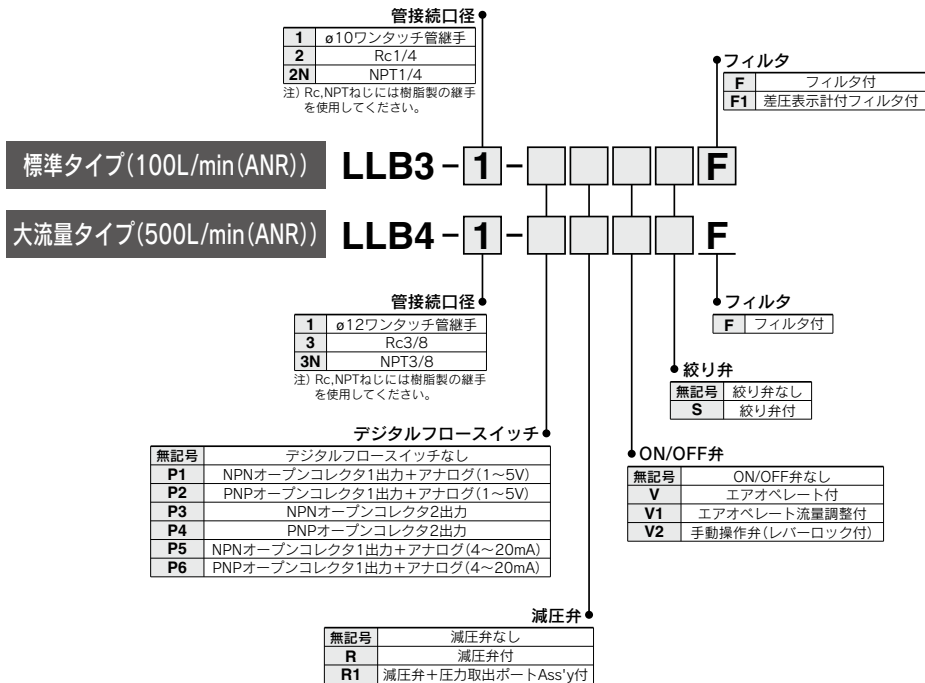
管接続口径

| 1 | ø10ワンタッチ管継手 |
|---|---|
| 2 | Rc1/4 |
| 2N | NPT1/4 |

注) Rc,NPTねじには樹脂製の継手を使用してください。

フィルタ

| F | フィルタ付 |
|---|---|
| F1 | 差圧表示計付フィルタ付 |

標準タイプ(100L/min(ANR)) LLB3 − 1 − F

大流量タイプ(500L/min(ANR)) LLB4 − 1 − F

管接続口径

| 1 | ø12ワンタッチ管継手 |
|---|---|
| 3 | Rc3/8 |
| 3N | NPT3/8 |

注) Rc,NPTねじには樹脂製の継手を使用してください。

フィルタ

| F | フィルタ付 |
|---|---|

絞り弁

| 無記号 | 絞り弁なし |
|---|---|
| S | 絞り弁付 |

デジタルフロースイッチ

| 無記号 | デジタルフロースイッチなし |
|---|---|
| P1 | NPNオープンコレクタ1出力+アナログ(1〜5V) |
| P2 | PNPオープンコレクタ1出力+アナログ(1〜5V) |
| P3 | NPNオープンコレクタ2出力 |
| P4 | PNPオープンコレクタ2出力 |
| P5 | NPNオープンコレクタ1出力+アナログ(4〜20mA) |
| P6 | PNPオープンコレクタ1出力+アナログ(4〜20mA) |

ON/OFF弁

| 無記号 | ON/OFF弁なし |
|---|---|
| V | エアオペレート付 |
| V1 | エアオペレート流量調整付 |
| V2 | 手動操作弁(レバーロック付) |

減圧弁

| 無記号 | 減圧弁なし |
|---|---|
| R | 減圧弁付 |
| R1 | 減圧弁+圧力取出ポートAss'y付 |